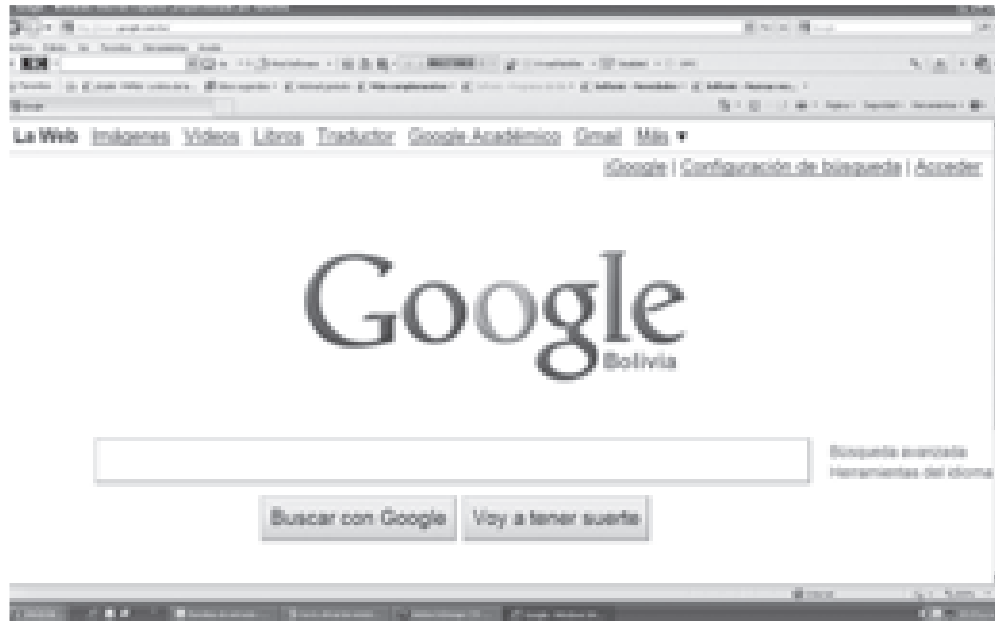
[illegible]

La Web Imágenes Videos Libros Traductor Google Académico Gmail Más ▼

iGoogle | Configuración de búsqueda | Acceder

Google
Bolivia

Búsqueda avanzada
Herramientas del idioma

Buscar con Google Voy a tener suerte

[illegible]